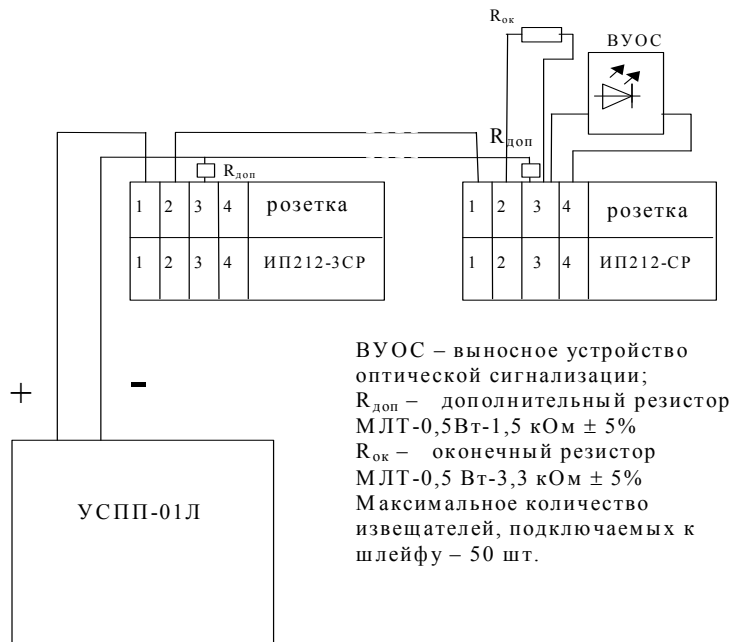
$R_{ок}$

ВУОС

$R_{доп}$

$R_{доп}$

| 1 | 2 | 3 | 4 | розетка |
|---|---|---|---|---|
| 1 | 2 | 3 | 4 | ИП212-3СР |

| 1 | 2 | 3 | 4 | розетка |
|---|---|---|---|---|
| 1 | 2 | 3 | 4 | ИП212-СР |

+

-

УСПП-01Л

ВУОС – выносное устройство оптической сигнализации;
$R_{доп}$ – дополнительный резистор МЛТ-0,5Вт-1,5 кОм ± 5%
$R_{ок}$ – оконечный резистор МЛТ-0,5 Вт-3,3 кОм ± 5%
Максимальное количество извещателей, подключаемых к шлейфу – 50 шт.